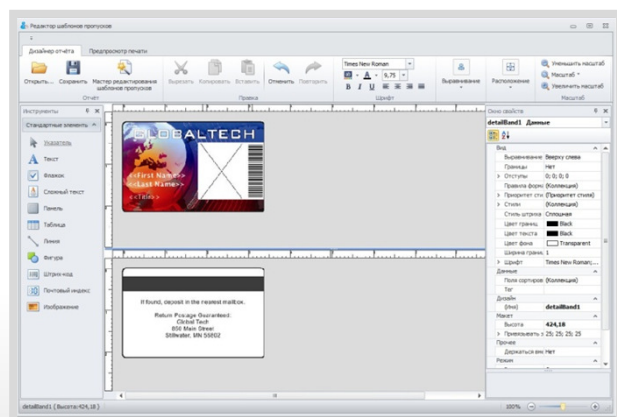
Редактор шаблонов пропусков

Дизайнер отчёта | Предпросмотр печати

Открыть... Сохранить Мастер редактирования шаблонов пропусков
Отчёт

Вырезать Копировать Вставить Отменить Повторить
Правка

Times New Roman
9,75
B I U
Шрифт

Выравнивание Расположение

Уменьшить масштаб
Масштаб
Увеличить масштаб
Масштаб

Инструменты
Стандартные элементы

Указатель
Текст
Флажок
Сложный текст
Панель
Таблица
Линия
Фигура
Штрих-код
Почтовый индекс
Изображение

GLOBALTECH
<<First Name>>
<<Last Name>>
<<Title>>

If found, deposit in the nearest mailbox.

Return Postage Guaranteed:
Global Tech
850 Main Street
Stillwater, MN 56802

Окно свойств
detailBand1 Данные

| Вид | |
|---|---|
| Выравнивание | Вверху слева |
| Границы | Нет |
| Отступы | 0; 0; 0; 0 |
| Правила форм | (Коллекция) |
| Приоритет сти | (Приоритет стиля) |
| Стили | (Коллекция) |
| Стиль штриха | Сплошная |
| Цвет границ | Black |
| Цвет текста | Black |
| Цвет фона | Transparent |
| Ширина гран | 1 |
| Шрифт | Times New Roman; |
| Данные | |
| Поля сортиров | (Коллекция) |
| Тег | |
| Дизайн | |
| (Имя) | detailBand1 |
| Макет | |
| Высота | 424,18 |
| Привязывать э | 25; 25; 25; 25 |
| Прочее | |
| Держаться вме | Нет |
| Режим | |

detailBand1 { Высота:424,18 }
100%